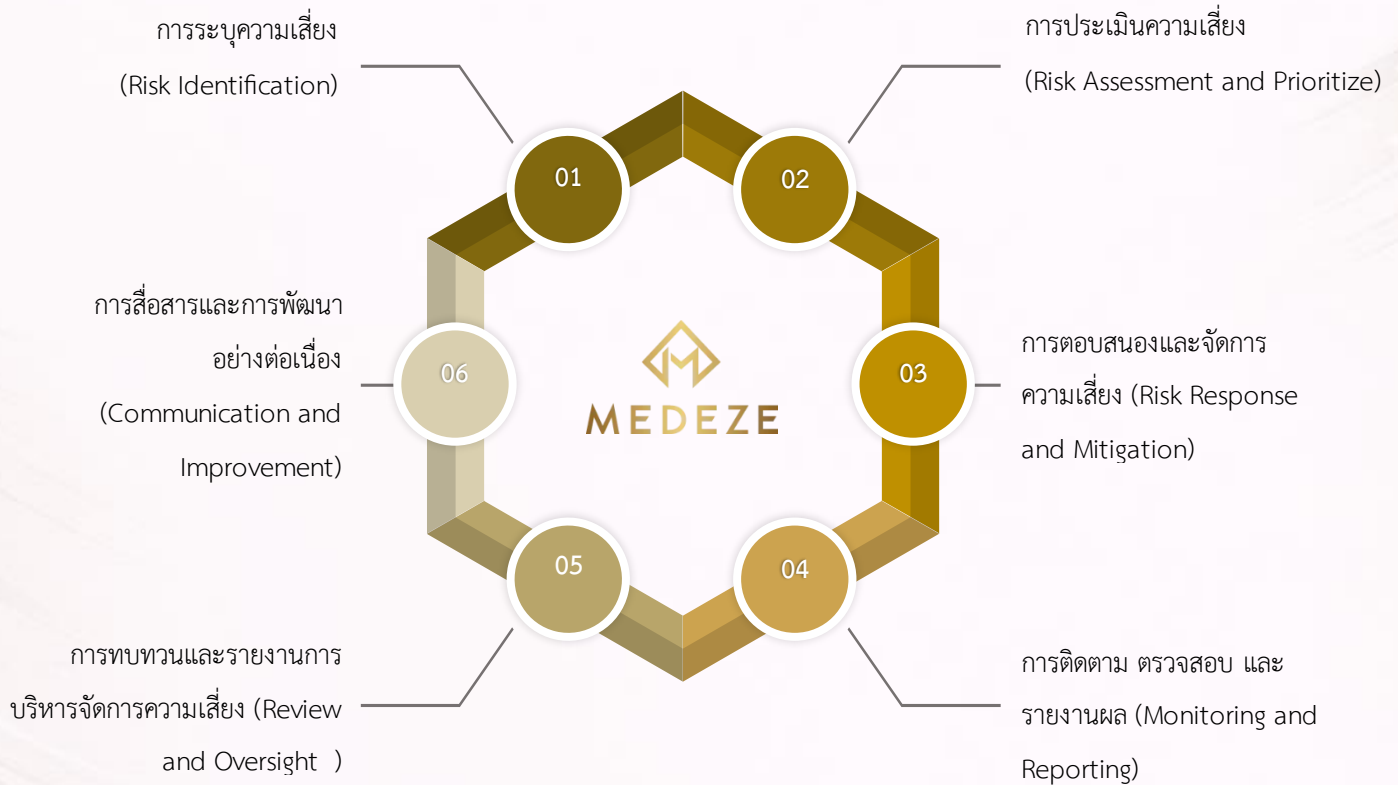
การระบุความเสี่ยง
(Risk Identification)

01

การประเมินความเสี่ยง
(Risk Assessment and Prioritize)

02

การสื่อสารและการพัฒนาอย่างต่อเนื่อง
(Communication and Improvement)

06

MEDEZE

03

การตอบสนองและจัดการความเสี่ยง (Risk Response and Mitigation)

05

04

การทบทวนและรายงานการบริหารจัดการความเสี่ยง (Review and Oversight )

การติดตาม ตรวจสอบ และรายงานผล (Monitoring and Reporting)